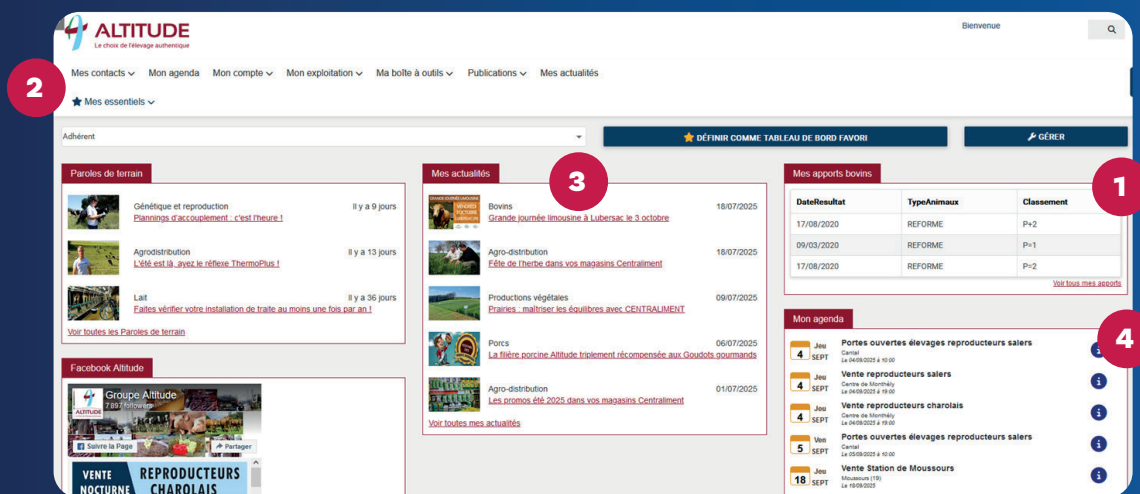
ALTITUDE
Le choix de l'élevage authentique

Bienvenue

2

Mes contacts ∨ Mon agenda Mon compte ∨ Mon exploitation ∨ Ma boîte à outils ∨ Publications ∨ Mes actualités

Mes essentiels ∨

Adhérent

DÉFINIR COMME TABLEAU DE BORD FAVORI

GÉRER

Paroles de terrain

Génétique et reproduction Il y a 9 jours
Plannings d'accouplement : c'est l'heure !

Agrodistribution Il y a 13 jours
L'été est là, ayez le réflexe ThermoPlus !

Lait Il y a 36 jours
Faites vérifier votre installation de traite au moins une fois par an !

Voir toutes les Paroles de terrain

Facebook Altitude

Groupe Altitude
7 897 followers

Suivre la Page Partager

VENTE NOCTURNE REPRODUCTEURS CHAROLAIS

Mes actualités

3

Bovins 18/07/2025
Grande journée limousine à Lubersac le 3 octobre

Agro-distribution 18/07/2025
Fête de l'herbe dans vos magasins Centraliment

Productions végétales 09/07/2025
Prairies : maîtriser les équilibres avec CENTRALIMENT

Porcs 06/07/2025
La filière porcine Altitude triplement récompensée aux Goudots gourmands

Agro-distribution 01/07/2025
Les promos été 2025 dans vos magasins Centraliment

Voir toutes mes actualités

Mes apports bovins

1

| DateResultat | TypeAnimaux | Classement |
|---|---|---|
| 17/08/2020 | REFORME | P+2 |
| 09/03/2020 | REFORME | P=1 |
| 17/08/2020 | REFORME | P=2 |

Voir tous mes apports

Mon agenda

4

Jeu 4 SEPT Portes ouvertes élevages reproducteurs salers
Cantal
Le 04/09/2025 à 10:00

Jeu 4 SEPT Vente reproducteurs salers
Centre de Monthély
Le 04/09/2025 à 15:00

Jeu 4 SEPT Vente reproducteurs charolais
Centre de Monthély
Le 04/09/2025 à 19:00

Ven 5 SEPT Portes ouvertes élevages reproducteurs salers
Cantal
Le 05/09/2025 à 10:00

Jeu 18 SEPT Vente Station de Moussours
Moussours (19)
Le 18/09/2025